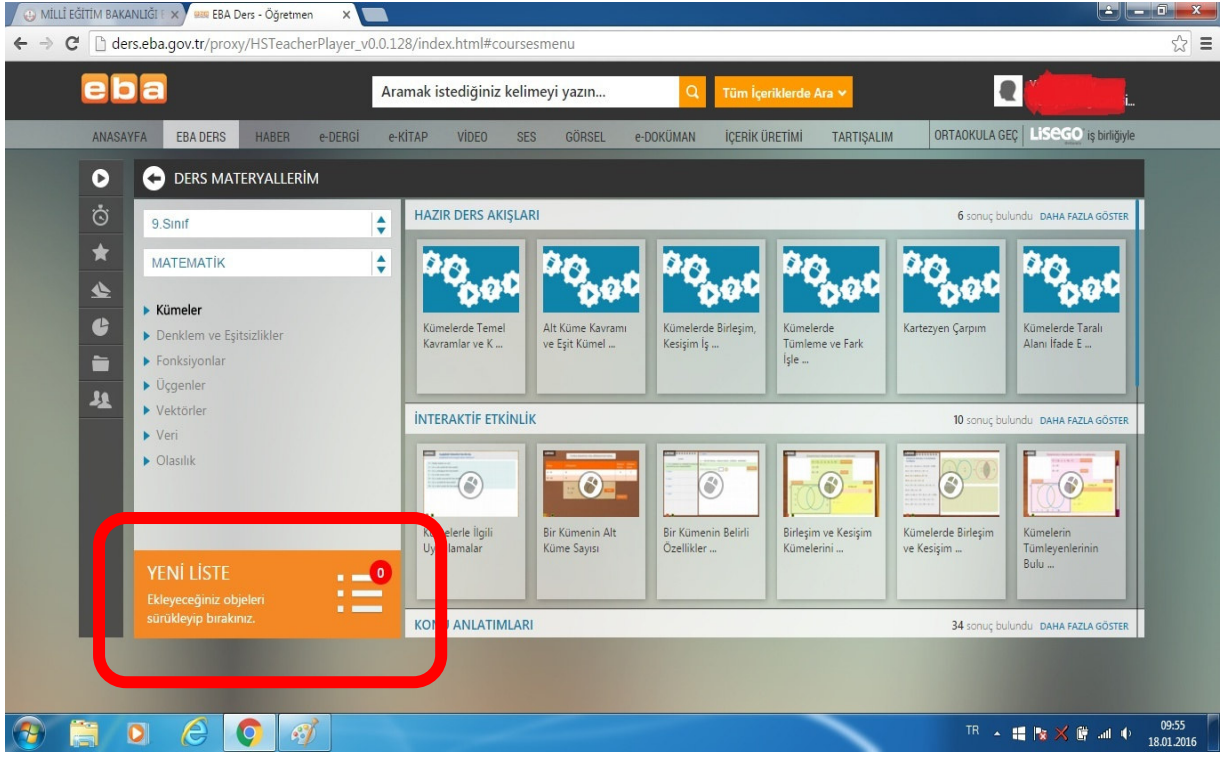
MİLLİ EĞİTİM BAKANLIĞI | ×
EBA Ders - Öğretmen ×

ders.eba.gov.tr/proxy/HSTeacherPlayer_v0.0.128/index.html#coursesmenu

eba
Aramak istediğiniz kelimeyi yazın...
Tüm İçeriklerde Ara

ANASAYFA EBA DERS HABER e-DERGİ e-KİTAP VİDEO SES GÖRSEL e-DOKÜMAN İÇERİK ÜRETİMİ TARTIŞALIM ORTAOKULA GEÇ LiSEGO iş birliğiyle

DERS MATERYALLERİM

9.Sınıf
MATEMATİK

Kümeler
Denklem ve Eşitsizlikler
Fonksiyonlar
Üçgenler
Vektörler
Veri
Olasılık

YENİ LİSTE
Ekleyeceğiniz objeleri sürükleyip bırakınız.
0

HAZIR DERS AKIŞLARI
6 sonuç bulundu DAHA FAZLA GÖSTER

Kümelerde Temel Kavramlar ve K ...
Alt Küme Kavramı ve Eşit Kümel ...
Kümelerde Birleşim, Kesişim İş ...
Kümelerde Tümleme ve Fark İşle ...
Kartezyen Çarpım
Kümelerde Taralı Alanı İfade E ...

İNTERAKTİF ETKİNLİK
10 sonuç bulundu DAHA FAZLA GÖSTER

K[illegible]elerle İlgili Uy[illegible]lamalar
Bir Kümenin Alt Küme Sayısı
Bir Kümenin Belirli Özellikler ...
Birleşim ve Kesişim Kümelerini ...
Kümelerde Birleşim ve Kesişim ...
Kümelerin Tümleyenlerinin Bulu ...

KO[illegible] ANLATIMLARI
34 sonuç bulundu DAHA FAZLA GÖSTER

TR
09:55
18.01.2016